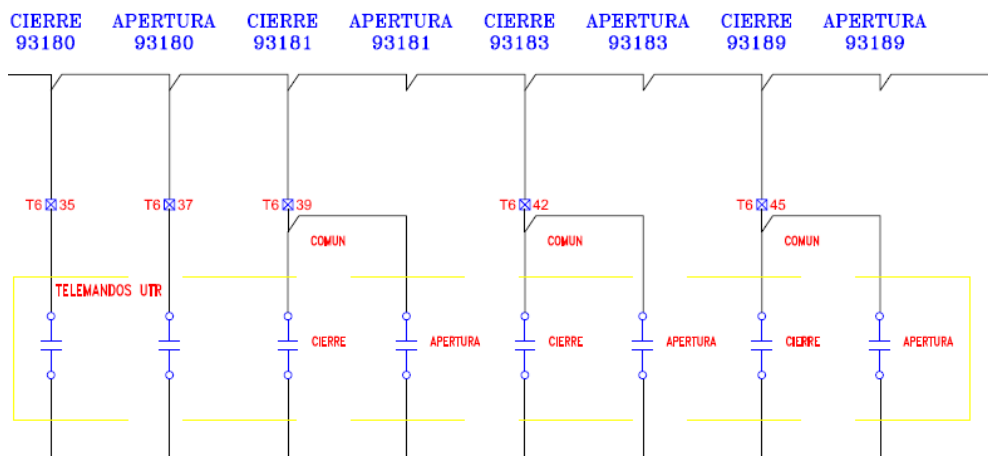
CIERRE 93180
APERTURA 93180
CIERRE 93181
APERTURA 93181
CIERRE 93183
APERTURA 93183
CIERRE 93189
APERTURA 93189

T6 35
T6 37
T6 39
T6 42
T6 45

COMUN
COMUN
COMUN

TELEMANDOS UTR

CIERRE
APERTURA
CIERRE
APERTURA
CIERRE
APERTURA